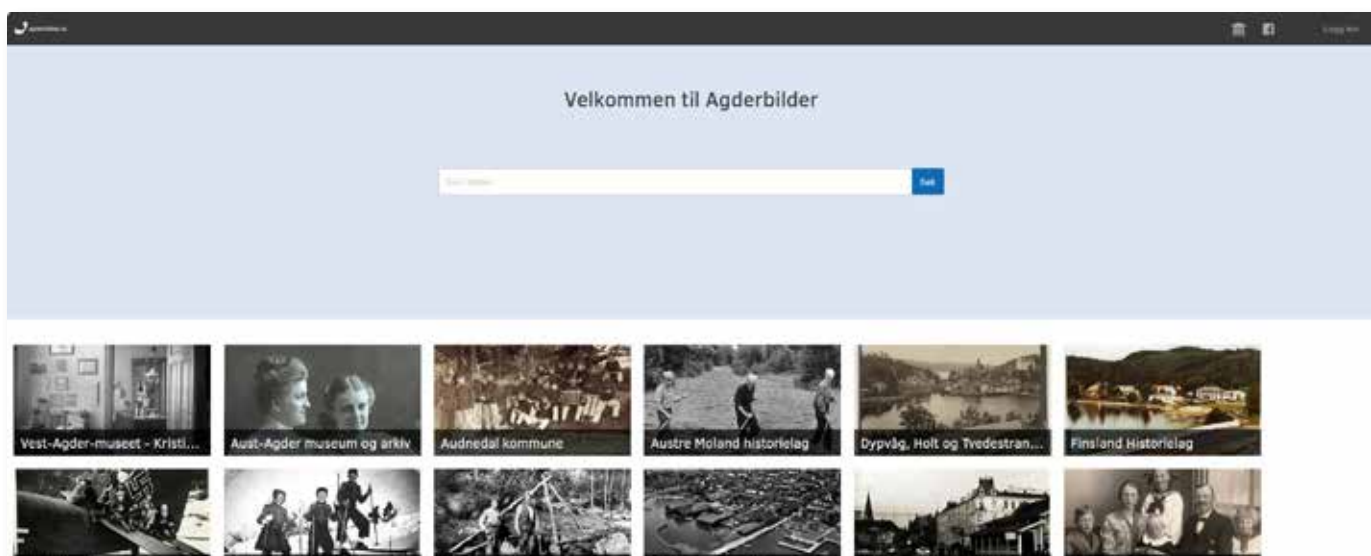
agderbilder.no

Logg inn

Velkommen til Agderbilder

Søk i bilder

Søk

Vest-Agder-museet - Kristi...

Aust-Agder museum og arkiv

Audnedal kommune

Austre Moland historielag

Dypvåg, Holt og Tvedestran...

Finsland Historielag